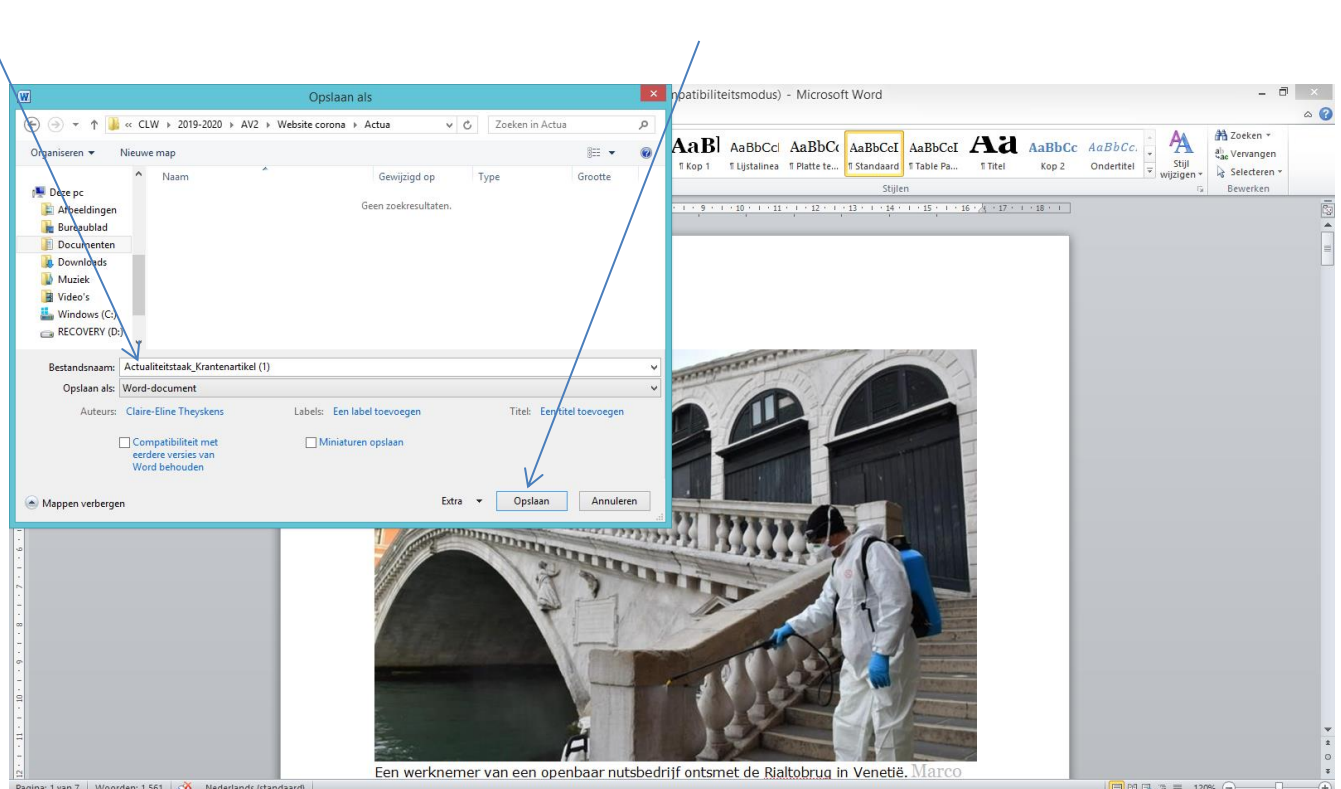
Opslaan als

« CLW › 2019-2020 › AV2 › Website corona › Actua

Zoeken in Actua

Organiseren ▾ Nieuwe map

Naam Gewijzigd op Type Grootte

Geen zoekresultaten.

Deze pc
Afbeeldingen
Bureaublad
Documenten
Downloads
Muziek
Video's
Windows (C:)
RECOVERY (D:)

Bestandsnaam: Actualiteitstaak_Krantenartikel (1)
Opslaan als: Word-document
Auteurs: Claire-Eline Theyskens Labels: Een label toevoegen Titel: Een titel toevoegen

Compatibiliteit met eerdere versies van Word behouden

Miniaturen opslaan

Mappen verbergen Extra ▾ Opslaan Annuleren

patibiliteitsmodus) - Microsoft Word

AaBl AaBbCcI AaBbCc AaBbCcI AaBbCcI Aa AaBbCc AaBbCc.
¶ Kop 1 ¶ Lijstalinea ¶ Platte te... ¶ Standaard ¶ Table Pa... ¶ Titel Kop 2 Ondertitel
Stijl wijzigen
Stijlen

Zoeken
Vervangen
Selecteren
Bewerken

Een werknemer van een openbaar nutsbedrijf ontsmet de Rialtobrug in Venetië. Marco

Pagina: 1 van 7 Woorden: 1.561 Nederlands (standaard) 120%